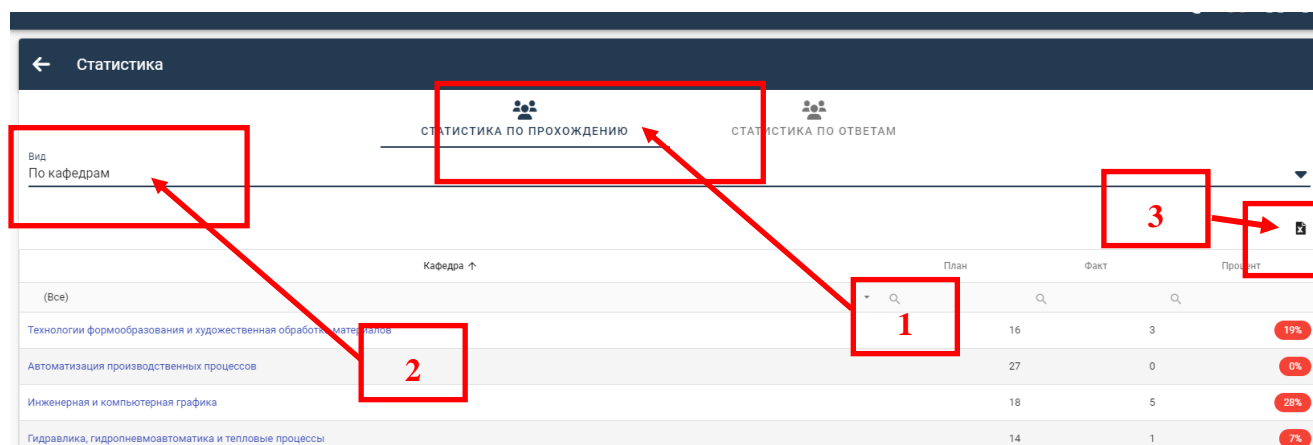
Статистика

СТАТИСТИКА ПО ПРОХОЖДЕНИЮ

СТАТИСТИКА ПО ОТВЕТАМ

Вид
По кафедрам

3

| Кафедра ↑ | План | Факт | Процент |
|---|---|---|---|
| (Все) | | | |
| Технологии формообразования и художественная обработка материалов | 16 | 3 | 19% |
| Автоматизация производственных процессов | 27 | 0 | 0% |
| Инженерная и компьютерная графика | 18 | 5 | 28% |
| Гидравлика, гидропневмоавтоматика и тепловые процессы | 14 | 1 | 7% |

1

2